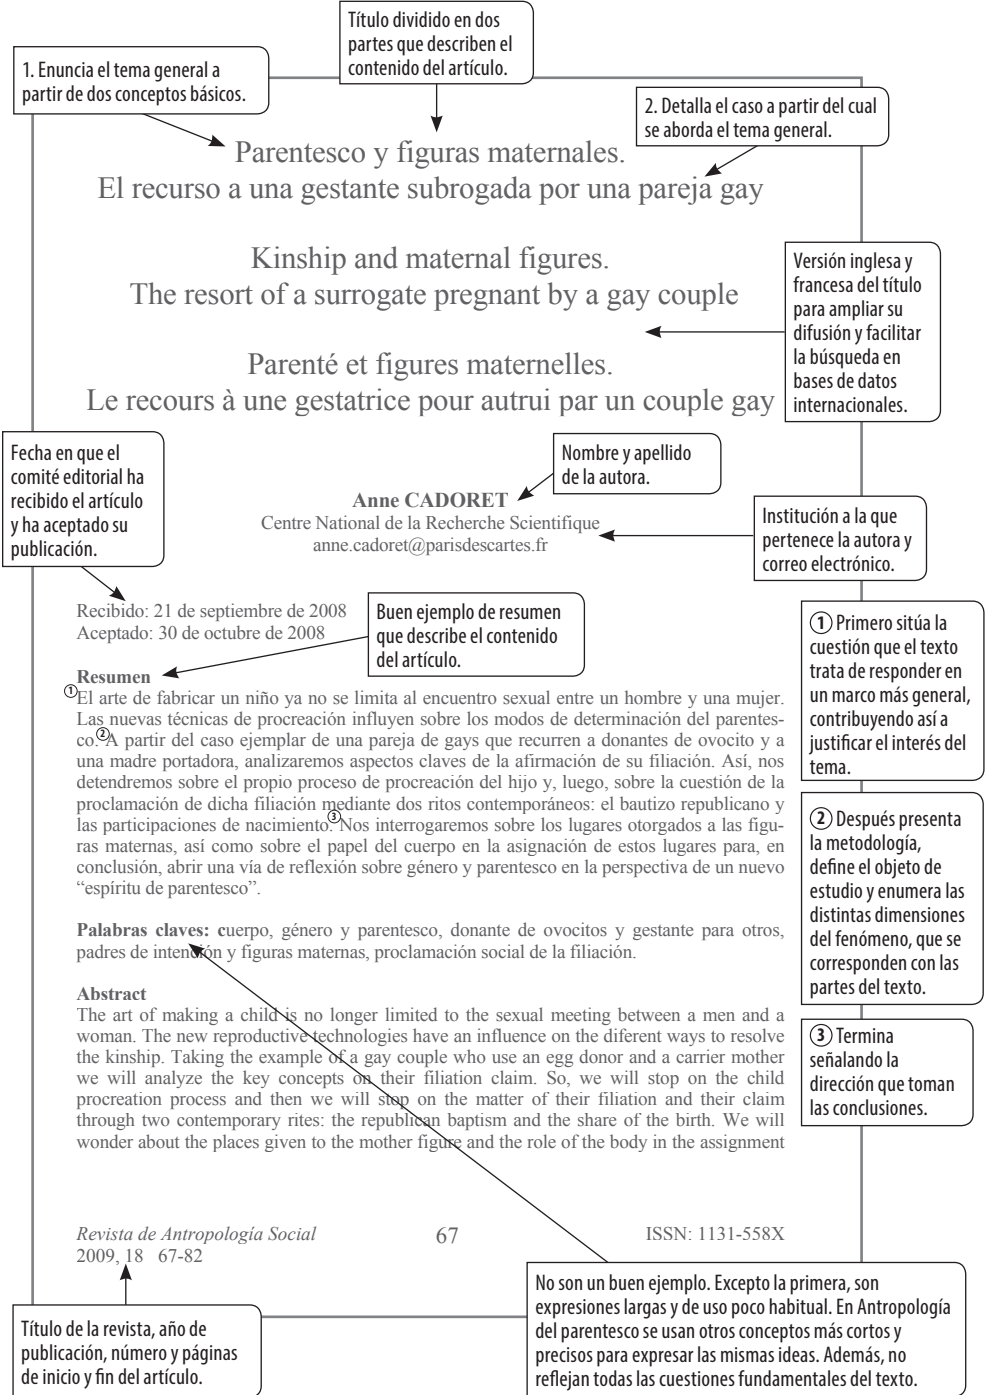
Título dividido en dos partes que describen el contenido del artículo.

1. Enuncia el tema general a partir de dos conceptos básicos.

2. Detalla el caso a partir del cual se aborda el tema general.

Parentesco y figuras maternales.
El recurso a una gestante subrogada por una pareja gay

Kinship and maternal figures.
The resort of a surrogate pregnant by a gay couple

Parenté et figures maternelles.
Le recours à une gestatrice pour autrui par un couple gay

Versión inglesa y francesa del título para ampliar su difusión y facilitar la búsqueda en bases de datos internacionales.

Fecha en que el comité editorial ha recibido el artículo y ha aceptado su publicación.

Nombre y apellido de la autora.

Anne CADORET
Centre National de la Recherche Scientifique
anne.cadoret@parisdescartes.fr

Institución a la que pertenece la autora y correo electrónico.

Recibido: 21 de septiembre de 2008
Aceptado: 30 de octubre de 2008

Buen ejemplo de resumen que describe el contenido del artículo.

① Primero sitúa la cuestión que el texto trata de responder en un marco más general, contribuyendo así a justificar el interés del tema.

Resumen
①El arte de fabricar un niño ya no se limita al encuentro sexual entre un hombre y una mujer. Las nuevas técnicas de procreación influyen sobre los modos de determinación del parentesco.②A partir del caso ejemplar de una pareja de gays que recurren a donantes de ovocito y a una madre portadora, analizaremos aspectos claves de la afirmación de su filiación. Así, nos detendremos sobre el propio proceso de procreación del hijo y, luego, sobre la cuestión de la proclamación de dicha filiación mediante dos ritos contemporáneos: el bautizo republicano y las participaciones de nacimiento.③Nos interrogaremos sobre los lugares otorgados a las figuras maternas, así como sobre el papel del cuerpo en la asignación de estos lugares para, en conclusión, abrir una vía de reflexión sobre género y parentesco en la perspectiva de un nuevo “espíritu de parentesco”.

② Después presenta la metodología, define el objeto de estudio y enumera las distintas dimensiones del fenómeno, que se corresponden con las partes del texto.

Palabras claves: cuerpo, género y parentesco, donante de ovocitos y gestante para otros, padres de intención y figuras maternas, proclamación social de la filiación.

Abstract
The art of making a child is no longer limited to the sexual meeting between a men and a woman. The new reproductive technologies have an influence on the diferent ways to resolve the kinship. Taking the example of a gay couple who use an egg donor and a carrier mother we will analyze the key concepts on their filiation claim. So, we will stop on the child procreation process and then we will stop on the matter of their filiation and their claim through two contemporary rites: the republican baptism and the share of the birth. We will wonder about the places given to the mother figure and the role of the body in the assignment

③ Termina señalando la dirección que toman las conclusiones.

Revista de Antropología Social
2009, 18 67-82

67

ISSN: 1131-558X

Título de la revista, año de publicación, número y páginas de inicio y fin del artículo.

No son un buen ejemplo. Excepto la primera, son expresiones largas y de uso poco habitual. En Antropología del parentesco se usan otros conceptos más cortos y precisos para expresar las mismas ideas. Además, no reflejan todas las cuestiones fundamentales del texto.